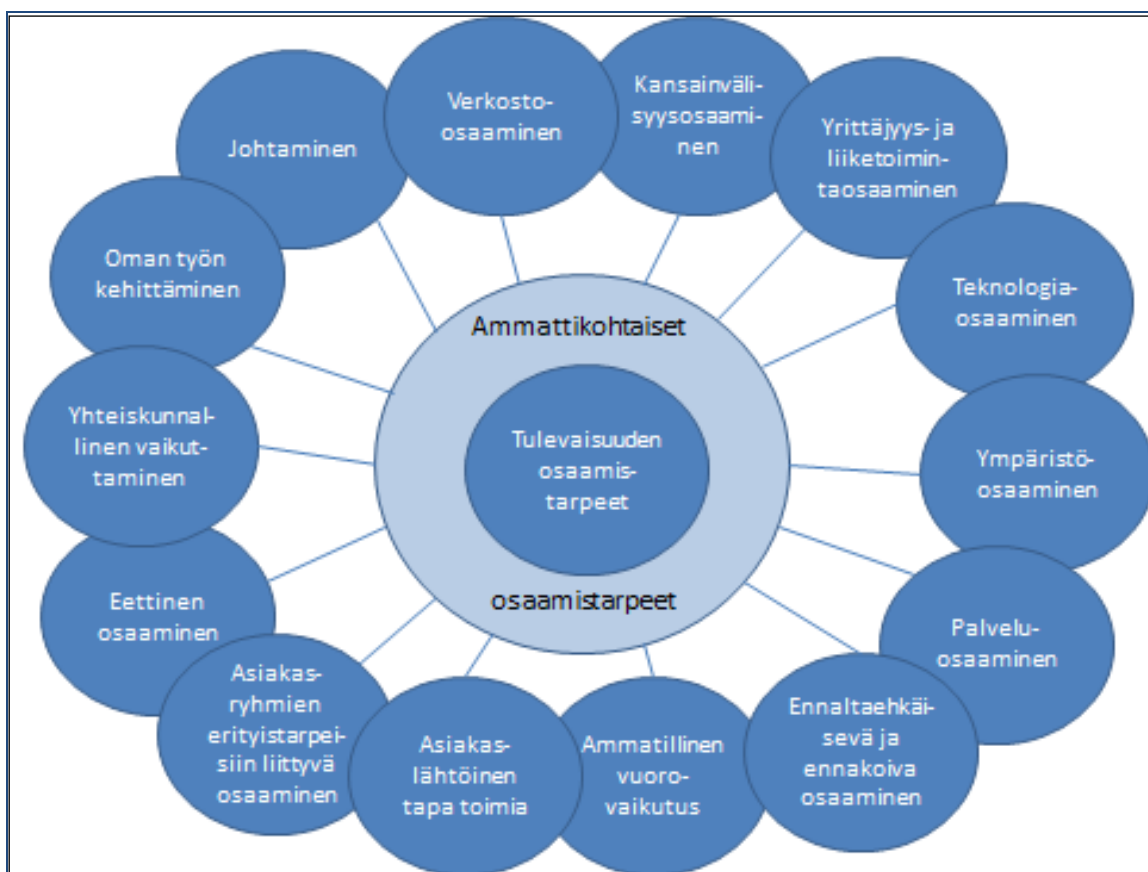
Ammattikohtaiset

Tulevaisuuden osaamistarpeet

osaamistarpeet

Johtaminen

Verkosto-osaaminen

Kansainvälisyysosaaminen

Yrittäjyys- ja liiketoimintaosaaminen

Teknologiaosaaminen

Ympäristöosaaminen

Palveluosaaminen

Ennaltaehkäisevä ja ennakoiva osaaminen

Ammatillinen vuorovaikutus

Asiakaslähtöinen tapa toimia

Asiakasryhmien erityistarpeisiin liittyvä osaaminen

Eettinen osaaminen

Yhteiskunnallinen vaikuttaminen

Oman työn kehittäminen